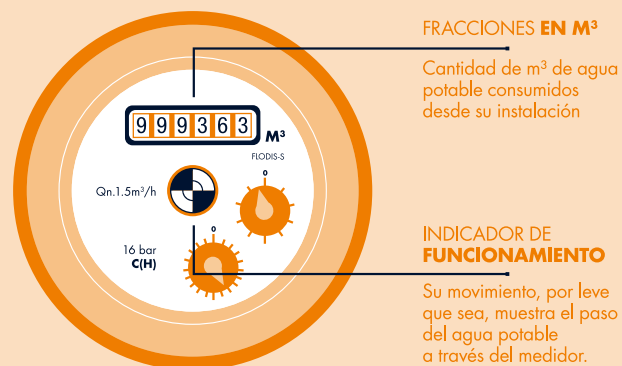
FRACCIONES **EN M³**

Cantidad de m³ de agua potable consumidos desde su instalación

9 9 9 3 6 3

M³

FLODIS-S

Qn.1.5m³/h

0

16 bar
C(H)

0

INDICADOR DE **FUNCIONAMIENTO**

Su movimiento, por leve que sea, muestra el paso del agua potable a través del medidor.